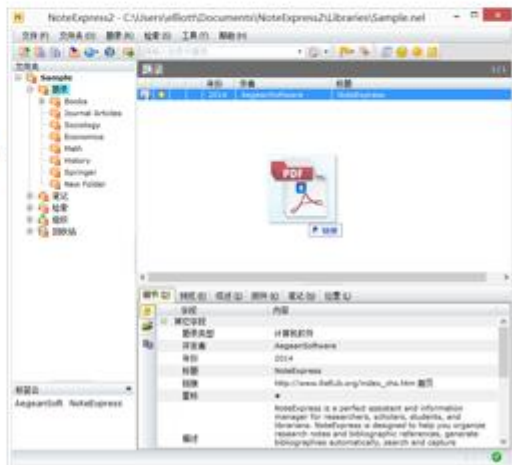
NoteExpress2 - C:\Users\elliott\Documents\NoteExpress2\Libraries\Sample.nel

文件(F) 文件夹(O) 题录(R) 检索(S) 工具(T) 帮助(H)

文件夹

Sample
题录
Books
Journal Articles
Sociology
Economics
Math
History
Springer
New Folder
笔记
检索
组织
回收站

题录

| | 年份 | 作者 | 标题 |
|---|---|---|---|
| | 2014 | AegeanSoftware | NoteExpress |

PDF

链接

标签云

AegeanSoft NoteExpress

细节 预览 综述 附件 笔记 位置

| 字段 | 内容 |
|---|---|
| 题录字段 | |
| 题录类型 | 计算机软件 |
| 作者 | AegeanSoftware |
| 年份 | 2014 |
| 标题 | NoteExpress |
| 链接 | http://www.inoteexpress.com/index_chs.htm 首页 |
| 星标 | ★ |
| 描述 | NoteExpress is a perfect assistant and information manager for researchers, scholars, students, and librarians. NoteExpress is designed to help you organize research notes and bibliographic references, generate bibliographies automatically, search and capture |